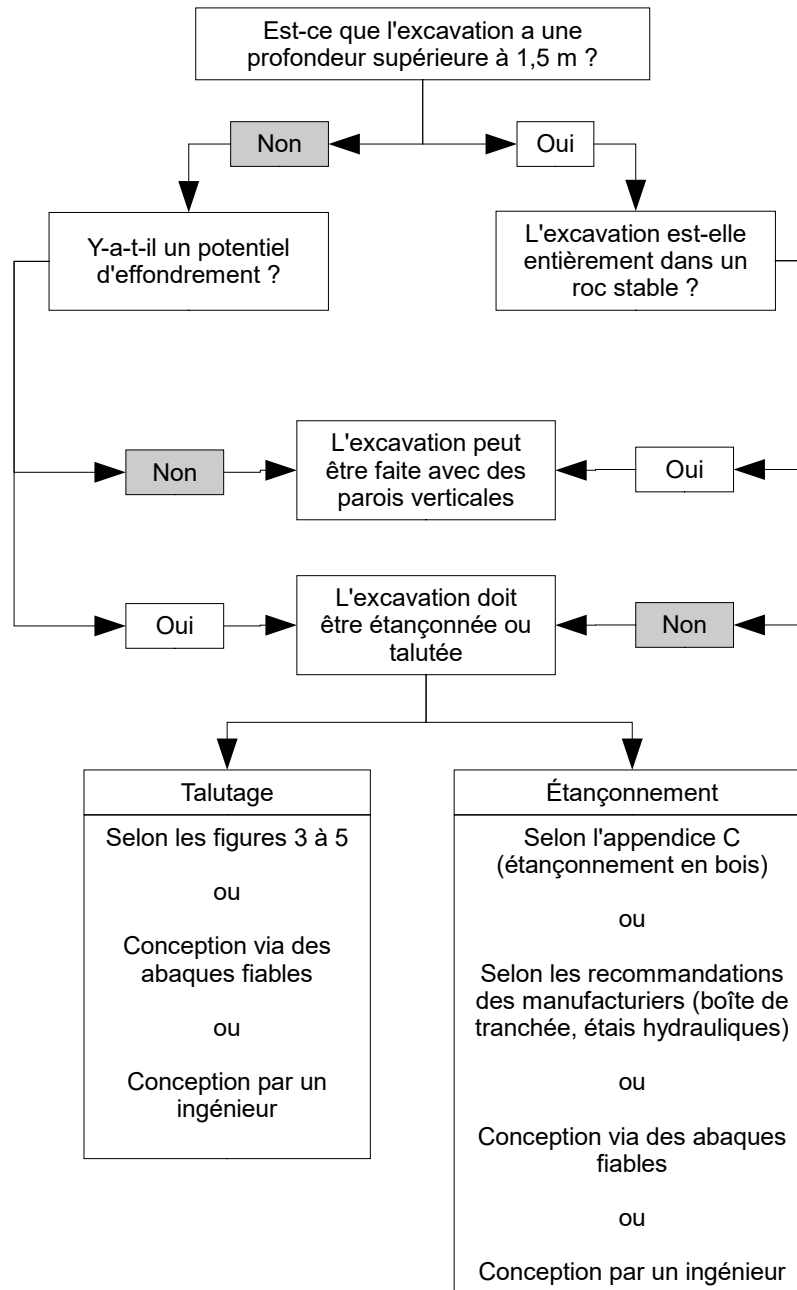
Est-ce que l'excavation a une profondeur supérieure à 1,5 m ?

Non

Oui

Y-a-t-il un potentiel d'effondrement ?

L'excavation est-elle entièrement dans un roc stable ?

Non

L'excavation peut être faite avec des parois verticales

Oui

Oui

L'excavation doit être étançonnée ou talutée

Non

Talutage

Selon les figures 3 à 5

ou

Conception via des abaques fiables

ou

Conception par un ingénieur

Étançonnement

Selon l'appendice C (étançonnement en bois)

ou

Selon les recommandations des manufacturiers (boîte de tranchée, étais hydrauliques)

ou

Conception via des abaques fiables

ou

Conception par un ingénieur